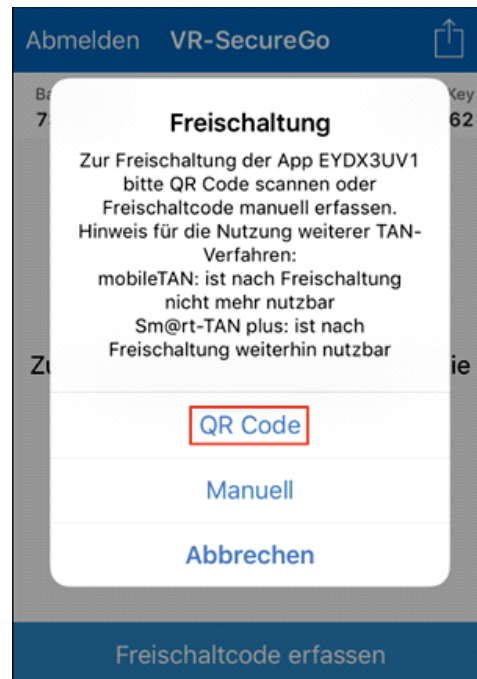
Abmelden VR-SecureGo

Ba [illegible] Key
7 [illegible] 62

Freischaltung

Zur Freischaltung der App EYDX3UV1 bitte QR Code scannen oder Freischaltcode manuell erfassen. Hinweis für die Nutzung weiterer TAN-Verfahren:
mobileTAN: ist nach Freischaltung nicht mehr nutzbar
Sm@rt-TAN plus: ist nach Freischaltung weiterhin nutzbar

Zu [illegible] ie

QR Code

Manuell

Abbrechen

Freischaltcode erfassen